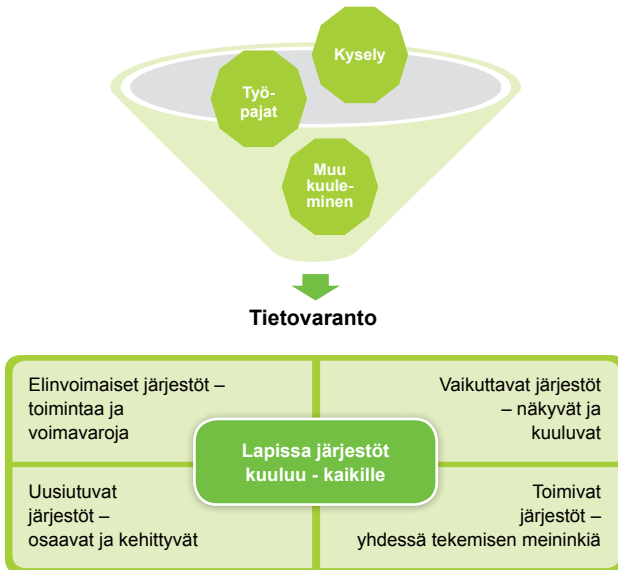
Kysely

Työpajat

Muu kuuleminen

Tietovaranto

Elinvoimaiset järjestöt – toimintaa ja voimavaroja

Vaikuttavat järjestöt – näkyvät ja kuuluvat

Lapissa järjestöt kuuluu - kaikille

Uusiutuvat järjestöt – osaavat ja kehittyvät

Toimivat järjestöt – yhdessä tekemisen meininkiä